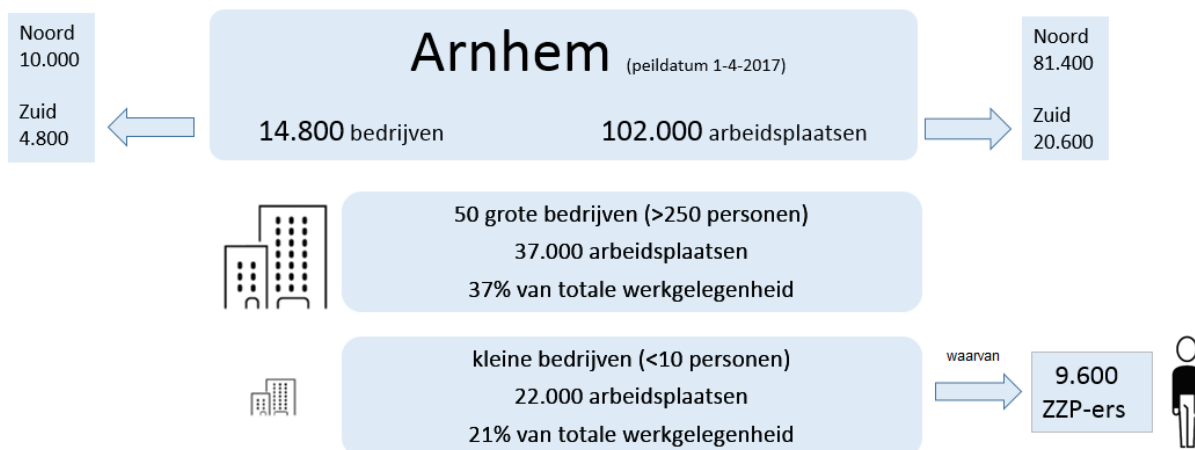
Noord
10.000

Zuid
4.800

Arnhem (peildatum 1-4-2017)

14.800 bedrijven

102.000 arbeidsplaatsen

Noord
81.400

Zuid
20.600

50 grote bedrijven (>250 personen)
37.000 arbeidsplaatsen
37% van totale werkgelegenheid

kleine bedrijven (<10 personen)
22.000 arbeidsplaatsen
21% van totale werkgelegenheid

waarvan

9.600
ZZP-ers